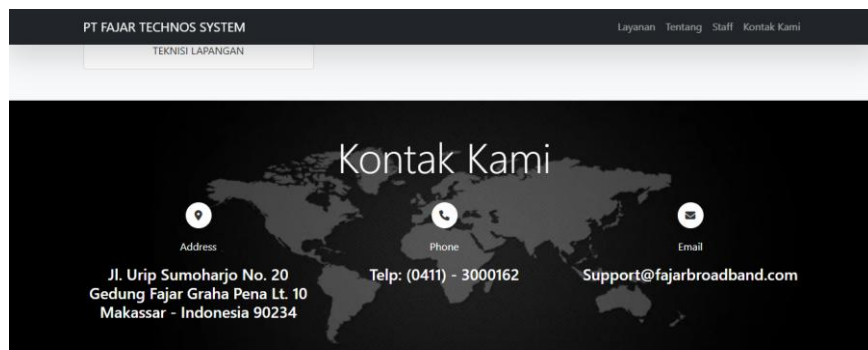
PT FAJAR TECHNOS SYSTEM

Layanan Tentang Staff Kontak Kami

TEKNISI LAPANGAN

Kontak Kami

Address

Jl. Urip Sumoharjo No. 20
Gedung Fajar Graha Pena Lt. 10
Makassar - Indonesia 90234

Phone

Telp: (0411) - 3000162

Email

Support@fajarbroadband.com